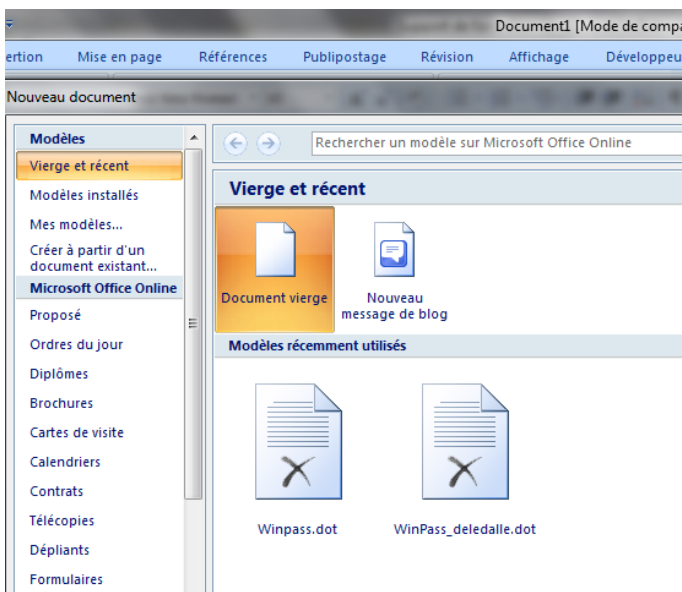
Document1 [Mode de compa

ertion
Mise en page
Références
Publipostage
Révision
Affichage
Développeu

Nouveau document

Modèles
Vierge et récent
Modèles installés
Mes modèles...
Créer à partir d'un document existant...
Microsoft Office Online
Proposé
Ordres du jour
Diplômes
Brochures
Cartes de visite
Calendriers
Contrats
Télécopies
Dépliants
Formulaires

Rechercher un modèle sur Microsoft Office Online

Vierge et récent

Document vierge
Nouveau message de blog

Modèles récemment utilisés

Winpass.dot
WinPass_deledalle.dot